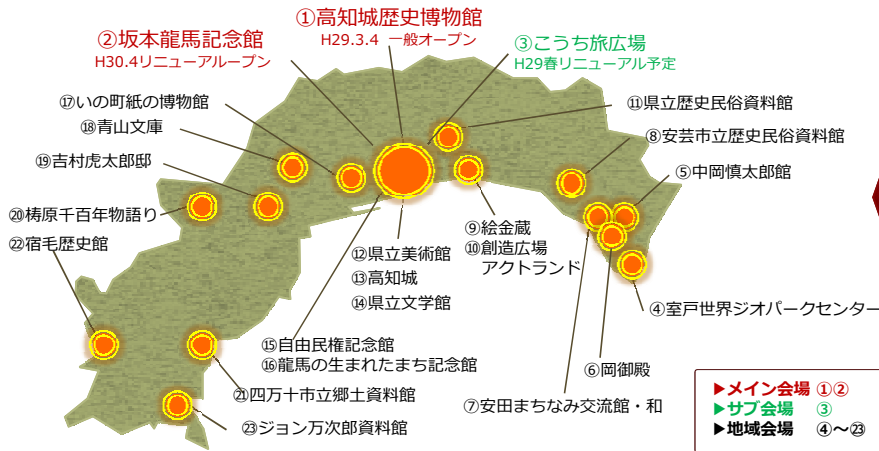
①高知城歴史博物館
H29.3.4 一般オープン

②坂本龍馬記念館
H30.4リニューアルオープン

③こうち旅広場
H29春リニューアル予定

⑰いの町紙の博物館

⑱青山文庫

⑲吉村虎太郎邸

⑳梼原千百年物語り

㉒宿毛歴史館

⑪県立歴史民俗資料館

⑧安芸市立歴史民俗資料館

⑤中岡慎太郎館

⑨絵金蔵
⑩創造広場
アクトランド

⑫県立美術館
⑬高知城
⑭県立文学館

④室戸世界ジオパークセンター

⑮自由民権記念館
⑯龍馬の生まれたまち記念館

⑥岡御殿

㉑四万十市立郷土資料館

⑦安田まちなみ交流館・和

㉓ジョン万次郎資料館

▶メイン会場 ①②
▶サブ会場 ③
▶地域会場 ④～㉓